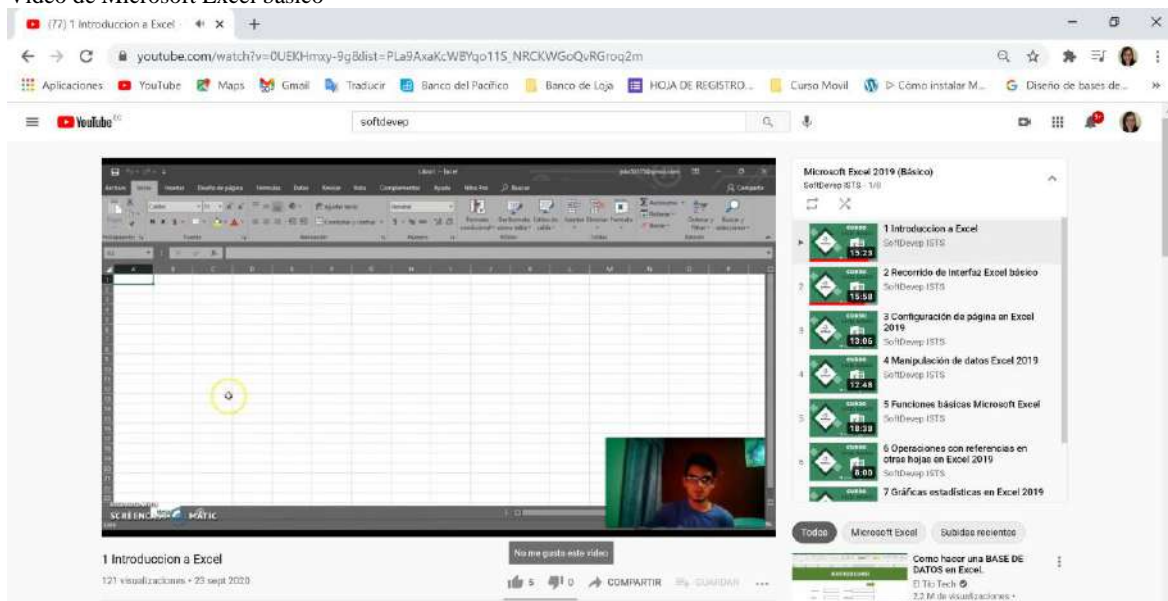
Video de Microsoft Excel básico

(72) 1 Introduccion a Excel ×

youtube.com/watch?v=0UEKHmxy-9g&list=PLa9AxaKcWBYqo11S_NRCKWGoQvRGroq2m

Aplicaciones YouTube Maps Gmail Traducir Banco del Pacífico Banco de Loja HOJA DE REGISTRO... Curso Movil ▷ Cómo instalar M... Diseño de bases de...

YouTube EC

softdevep

Microsoft Excel 2019 (Básico)
SoftDevep ISTS - 1/8

1 Introduccion a Excel
SoftDevep ISTS
15:29

2 Recorrido de interfaz Excel básico
SoftDevep ISTS
15:58

3 Configuración de página en Excel 2019
SoftDevep ISTS
13:06

4 Manipulación de datos Excel 2019
SoftDevep ISTS
12:48

5 Funciones básicas Microsoft Excel
SoftDevep ISTS
18:39

6 Operaciones con referencias en otras hojas en Excel 2019
SoftDevep ISTS
8:00

7 Gráficas estadísticas en Excel 2019

SCREENCAST MATIC

Todos Microsoft Excel Subidos recientes

Como hacer una BASE DE DATOS en Excel.
El Tío Tech
2,2 M de visualizaciones

No me gusta este video

1 Introduccion a Excel
121 visualizaciones • 23 sept 2020

5 0 COMPARTIR GUARDAR ...